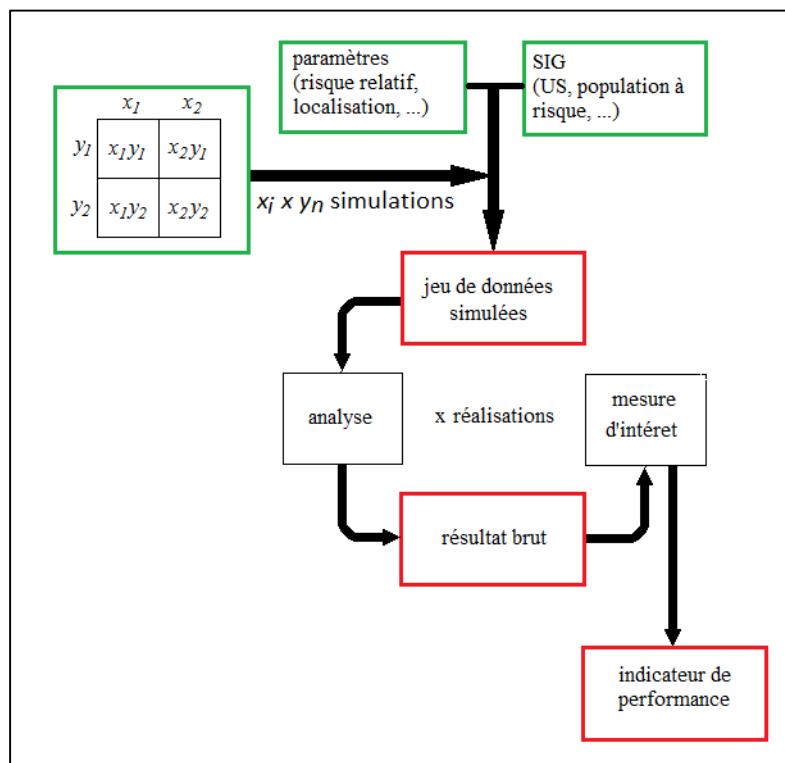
|  | $x_1$ | $x_2$ |
|---|---|---|
| $y_1$ | $x_1y_1$ | $x_2y_1$ |
| $y_2$ | $x_1y_2$ | $x_2y_2$ |

$x_i$ x $y_n$ simulations

paramètres (risque relatif, localisation, ...)

SIG (US, population à risque, ...)

jeu de données simulées

analyse

x réalisations

mesure d'intéret

résultat brut

indicateur de performance